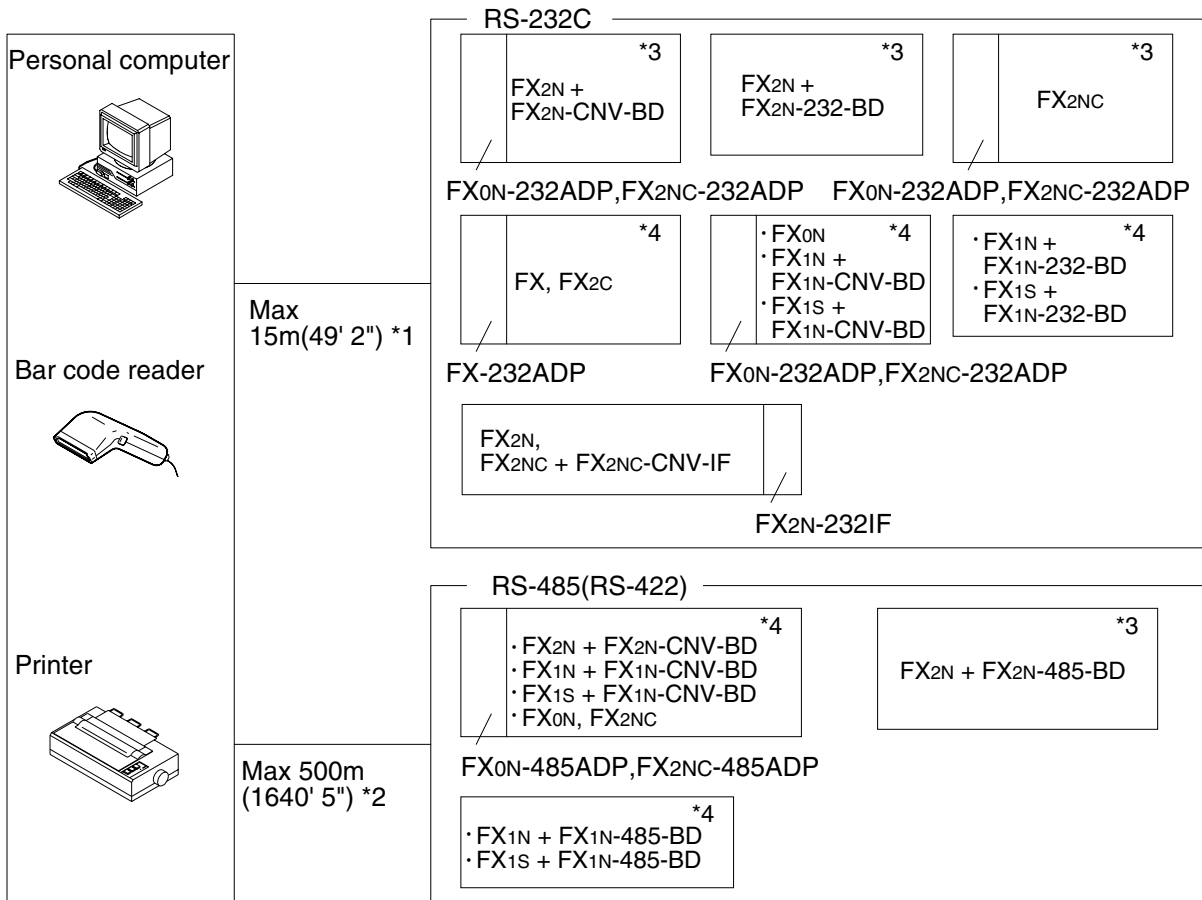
Personal computer

Bar code reader

Printer

Max 15m(49' 2") *1

Max 500m (1640' 5") *2

RS-232C

*3
FX$_{2N}$ +
FX$_{2N}$-CNV-BD

*3
FX$_{2N}$ +
FX$_{2N}$-232-BD

*3
FX$_{2NC}$

FX$_{0N}$-232ADP,FX$_{2NC}$-232ADP FX$_{0N}$-232ADP,FX$_{2NC}$-232ADP

*4
FX, FX$_{2C}$

*4
· FX$_{0N}$
· FX$_{1N}$ +
FX$_{1N}$-CNV-BD
· FX$_{1S}$ +
FX$_{1N}$-CNV-BD

*4
· FX$_{1N}$ +
FX$_{1N}$-232-BD
· FX$_{1S}$ +
FX$_{1N}$-232-BD

FX-232ADP

FX$_{0N}$-232ADP,FX$_{2NC}$-232ADP

FX$_{2N}$,
FX$_{2NC}$ + FX$_{2NC}$-CNV-IF

FX$_{2N}$-232IF

RS-485(RS-422)

*4
· FX$_{2N}$ + FX$_{2N}$-CNV-BD
· FX$_{1N}$ + FX$_{1N}$-CNV-BD
· FX$_{1S}$ + FX$_{1N}$-CNV-BD
· FX$_{0N}$, FX$_{2NC}$

*3
FX$_{2N}$ + FX$_{2N}$-485-BD

FX$_{0N}$-485ADP,FX$_{2NC}$-485ADP

*4
· FX$_{1N}$ + FX$_{1N}$-485-BD
· FX$_{1S}$ + FX$_{1N}$-485-BD